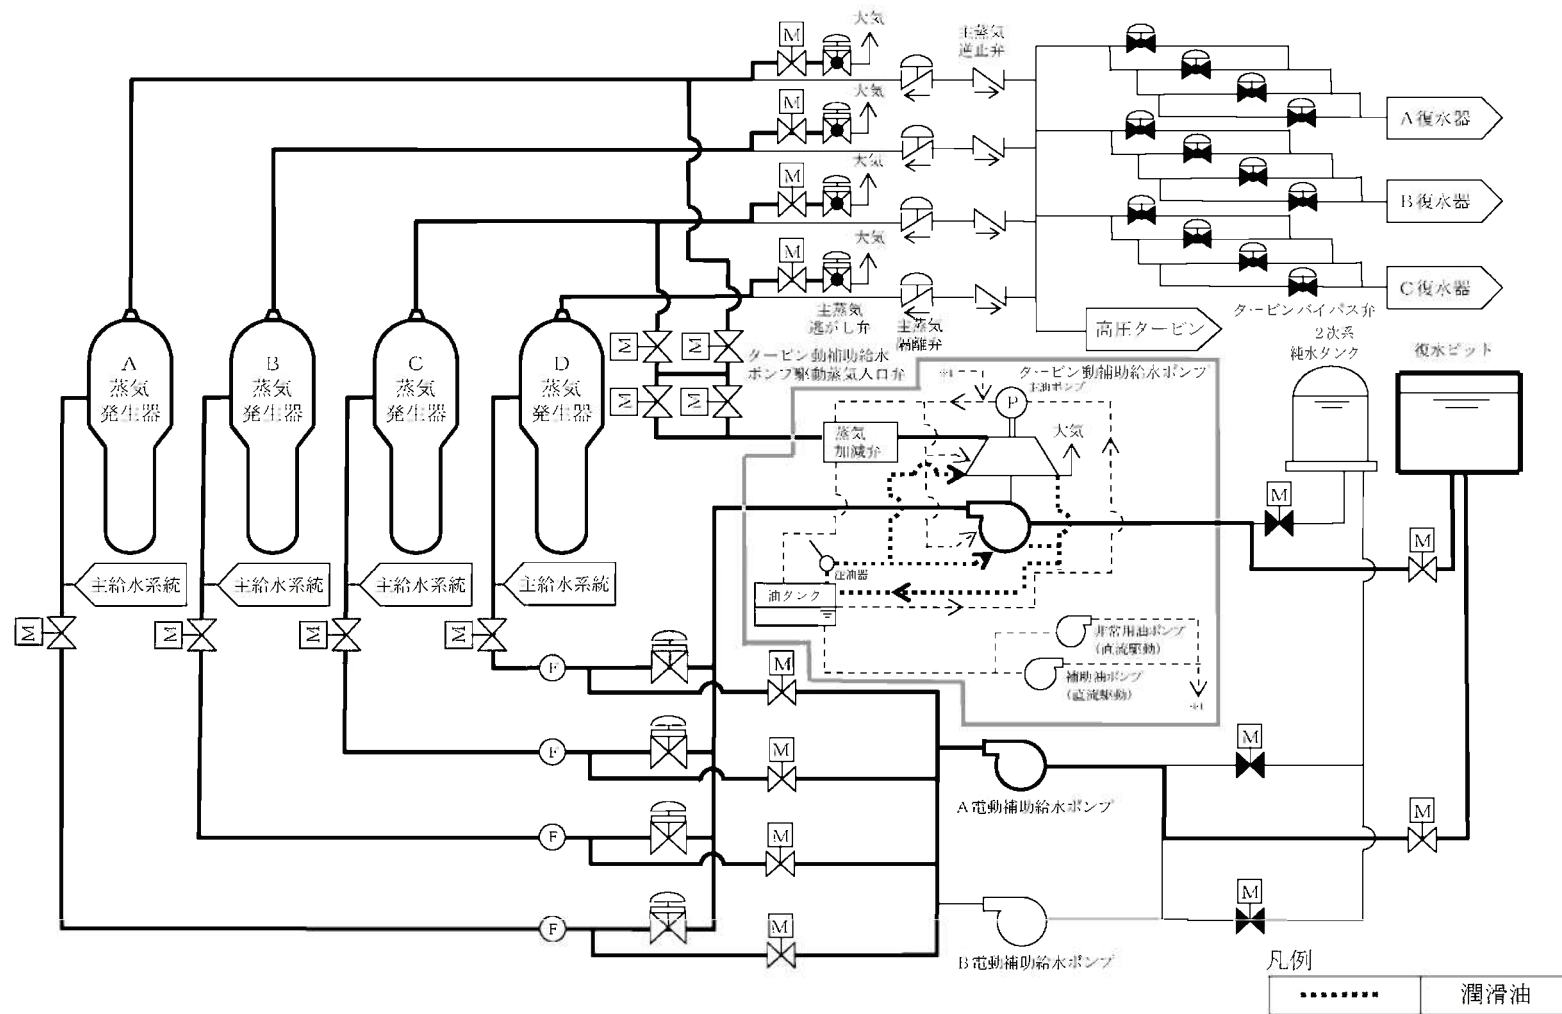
M
大気
主蒸気逆止弁
M
大気
A復水器
大気
M
B復水器
M
大気
C復水器
主蒸気逃がし弁
主蒸気隔離弁
タービンバイパス弁
高圧タービン
A
蒸気
発生器
B
蒸気
発生器
C
蒸気
発生器
D
蒸気
発生器
M
M
M
M
タービン動補助給水ポンプ駆動蒸気入口弁
2次系純水タンク
復水ピット
※1
タービン動補助給水ポンプ
主油ポンプ
P
蒸気加減弁
大気
M
M
注油器
主給水系統
主給水系統
主給水系統
主給水系統
油タンク
M
M
M
M
非常用油ポンプ(直流駆動)
補助油ポンプ(直流駆動)
※1
F
M
F
M
M
A電動補助給水ポンプ
F
M
M
F
M
M
B電動補助給水ポンプ
凡例
潤滑油